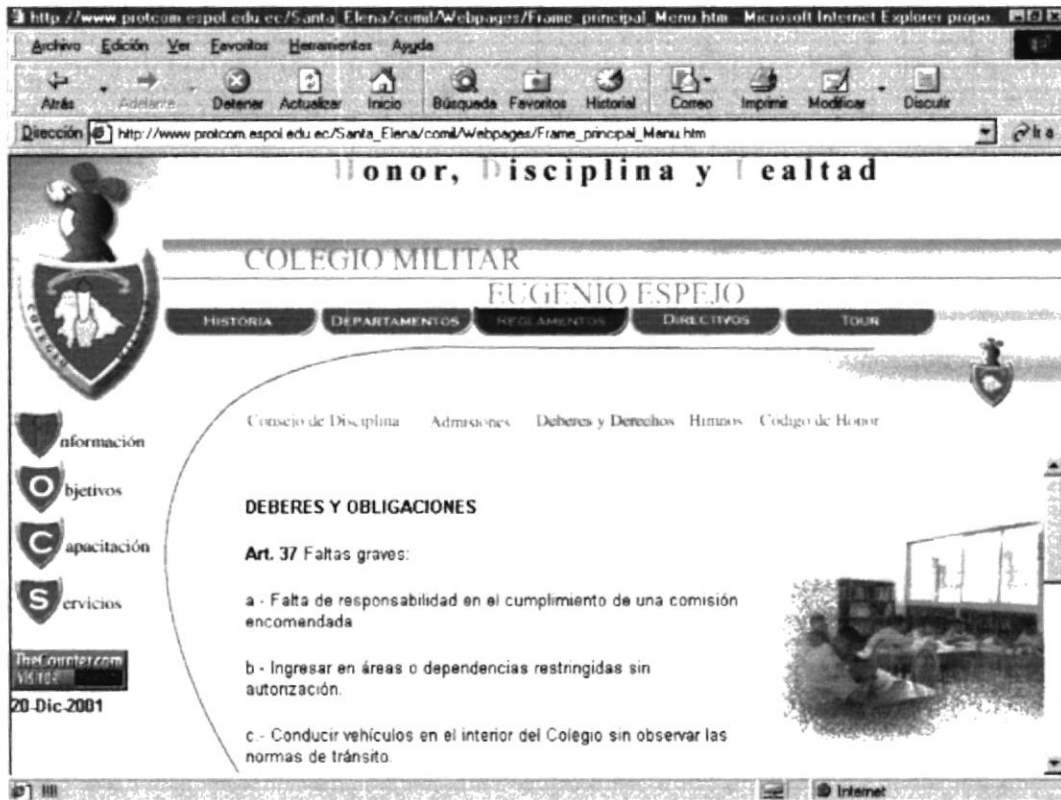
http://www.protcom.espol.edu.ec/Santa_Elena/comil/Webpages/Frame_principal_Menu.htm - Microsoft Internet Explorer propo

Archivo Edición Ver Favoritos Herramientas Ayuda

Atrás Adelante Detener Actualizar Inicio Búsqueda Favoritos Historial Correo Imprimir Modificar Discutir

Dirección http://www.protcom.espol.edu.ec/Santa_Elena/comil/Webpages/Frame_principal_Menu.htm

Honor, Disciplina y Lealtad

COLEGIO MILITAR

EUGENIO ESPEJO

HISTORIA DEPARTAMENTOS REGLAMENTOS DIRECTIVOS TOUR

Información

Objetivos

Capacitación

Servicios

TheCounter.com

20-Dic-2001

Consejo de Disciplina Admisiones Deberes y Derechos Himnos Codigo de Honor

DEBERES Y OBLIGACIONES

Art. 37 Faltas graves:

a.- Falta de responsabilidad en el cumplimiento de una comisión encomendada

b.- Ingresar en áreas o dependencias restringidas sin autorización.

c.- Conducir vehículos en el interior del Colegio sin observar las normas de tránsito.

Internet